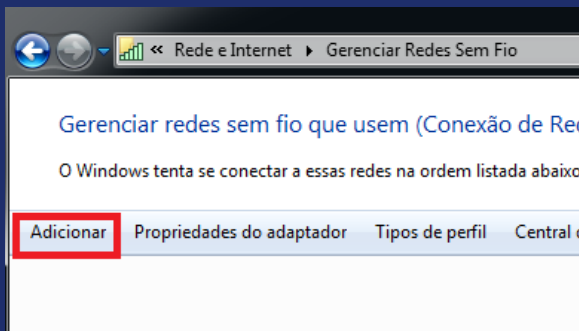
« Rede e Internet ▸ Gerenciar Redes Sem Fio

Gerenciar redes sem fio que usem (Conexão de Re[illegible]

O Windows tenta se conectar a essas redes na ordem listada abaixo

Adicionar Propriedades do adaptador Tipos de perfil Central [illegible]